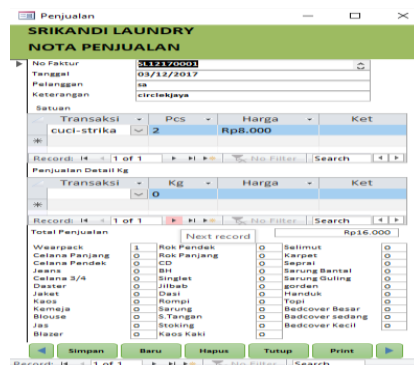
Penjualan

SRIKANDI LAUNDRY
NOTA PENJUALAN

No Faktur SL12170001
Tanggal 03/12/2017
Pelanggan sa
Keterangan circlekjaya

Satuan

| Transaksi | Pcs | Harga | Ket |
|---|---|---|---|
| cuci-strika | 2 | Rp8.000 | |
| * | | | |

Record: 1 of 1 No Filter Search

Penjualan Detail Kg

| Transaksi | Kg | Harga | Ket |
|---|---|---|---|
| | 0 | | |
| * | | | |

Record: 1 of 1 Next record Search

Total Penjualan Rp16.000

| | | | | | |
|---|---|---|---|---|---|
| Wearpack | 1 | Rok Pendek | 0 | Selimut | 0 |
| Celana Panjang | 0 | Rok Panjang | 0 | Karpet | 0 |
| Celana Pendek | 0 | CD | 0 | Seprai | 0 |
| Jeans | 0 | BH | 0 | Sarung Bantal | 0 |
| Celana 3/4 | 0 | Singlet | 0 | Sarung Guling | 0 |
| Daster | 0 | Jilbab | 0 | gorden | 0 |
| Jaket | 0 | Dasi | 0 | Handuk | 0 |
| Kaos | 0 | Rompi | 0 | Topi | 0 |
| Kemeja | 0 | Sarung | 0 | Bedcover Besar | 0 |
| Blouse | 0 | S.Tangan | 0 | Bedcover sedang | 0 |
| Jas | 0 | Stoking | 0 | Bedcover Kecil | 0 |
| Blazer | 0 | Kaos Kaki | 0 | | |

Simpan Baru Hapus Tutup Print

Record: 1 of 1 No Filter Search